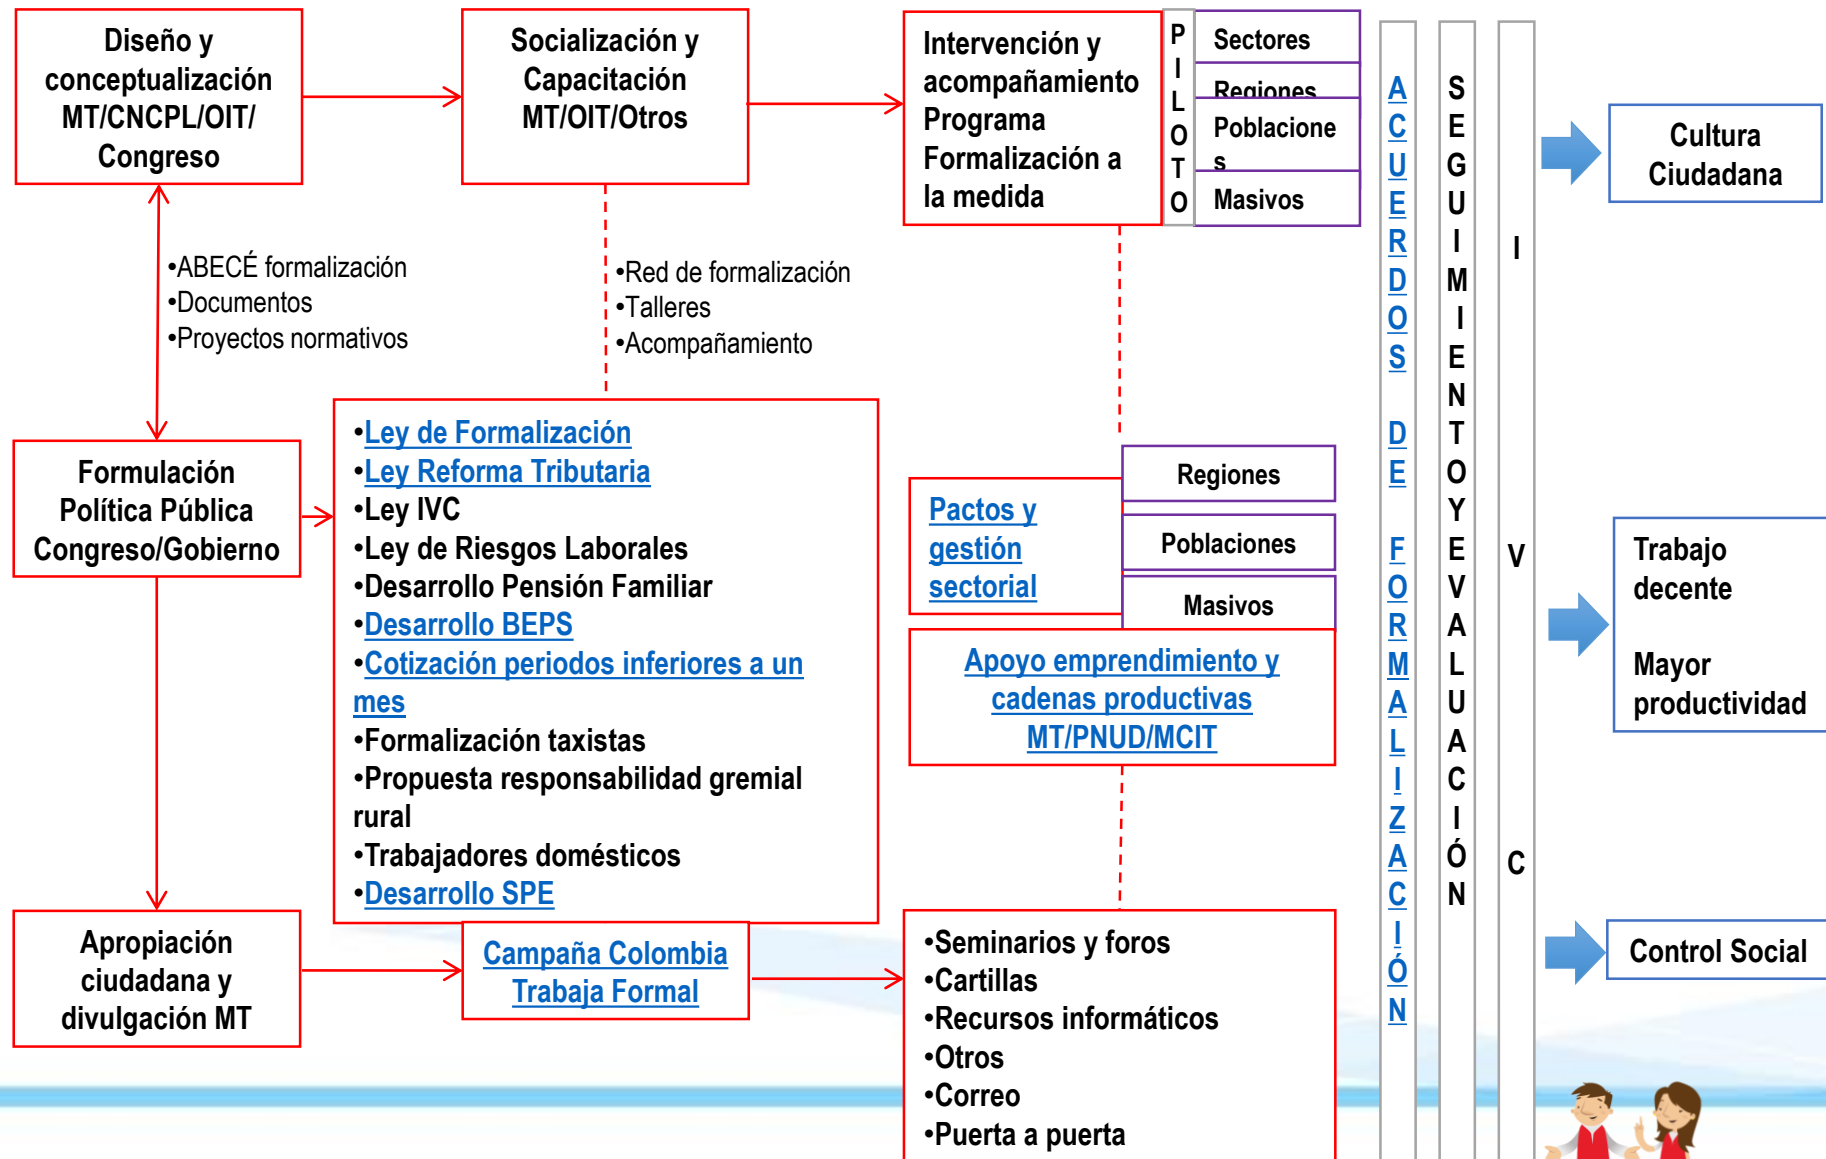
Diseño y conceptualización MT/CNCPL/OIT/ Congreso

Socialización y Capacitación MT/OIT/Otros

Intervención y acompañamiento Programa Formalización a la medida

P I L O T O

Sectores

Regiones

Poblaciones

Masivos

ACUERDOS DE FORMALIZACIÓN

SEGUIMIENTO Y EVALUACIÓN

I V C

Cultura Ciudadana

•ABECÉ formalización
•Documentos
•Proyectos normativos

•Red de formalización
•Talleres
•Acompañamiento

Formulación Política Pública Congreso/Gobierno

•Ley de Formalización
•Ley Reforma Tributaria
•Ley IVC
•Ley de Riesgos Laborales
•Desarrollo Pensión Familiar
•Desarrollo BEPS
•Cotización periodos inferiores a un mes
•Formalización taxistas
•Propuesta responsabilidad gremial rural
•Trabajadores domésticos
•Desarrollo SPE

Pactos y gestión sectorial

Regiones

Poblaciones

Masivos

Apoyo emprendimiento y cadenas productivas MT/PNUD/MCIT

Trabajo decente

Mayor productividad

Apropiación ciudadana y divulgación MT

Campaña Colombia Trabaja Formal

•Seminarios y foros
•Cartillas
•Recursos informáticos
•Otros
•Correo
•Puerta a puerta

Control Social